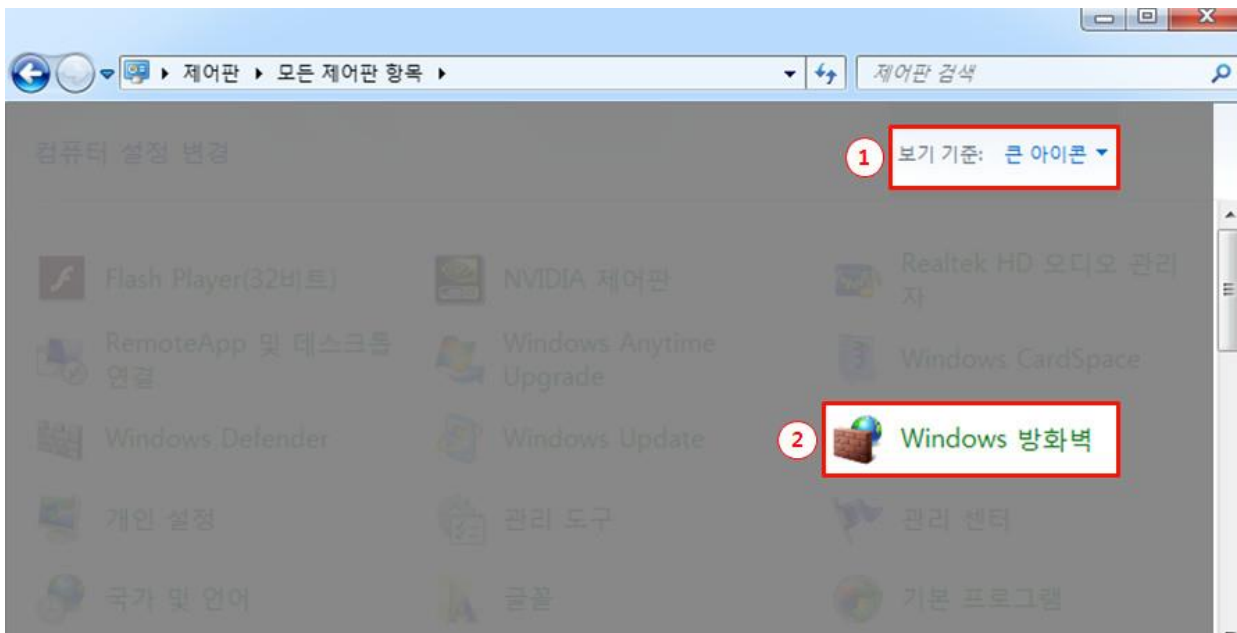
▸ 제어판 ▸ 모든 제어판 항목 ▸

제어판 검색

컴퓨터 설정 변경

1 보기 기준: 큰 아이콘 ▾

Flash Player(32비트)

NVIDIA 제어판

Realtek HD 오디오 관리자

RemoteApp 및 데스크톱 연결

Windows Anytime Upgrade

Windows CardSpace

Windows Defender

Windows Update

2 Windows 방화벽

개인 설정

관리 도구

관리 센터

국가 및 언어

글꼴

기본 프로그램